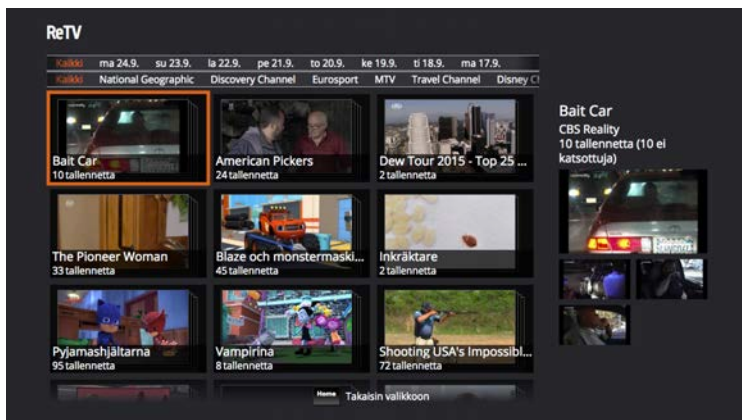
ReTV

Kaikki ma 24.9. su 23.9. la 22.9. pe 21.9. to 20.9. ke 19.9. ti 18.9. ma 17.9.

Kaikki National Geographic Discovery Channel Eurosport MTV Travel Channel Disney C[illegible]

Bait Car
10 tallennetta

American Pickers
24 tallennetta

Dew Tour 2015 - Top 25 ...
2 tallennetta

The Pioneer Woman
33 tallennetta

Blaze och monstermaski...
45 tallennetta

Inkräktare
2 tallennetta

Pyjamashjältarna
95 tallennetta

Vampirina
8 tallennetta

Shooting USA's Impossibl...
72 tallennetta

Bait Car
CBS Reality
10 tallennetta (10 ei katsottuja)

Home Takaisin valikkoon